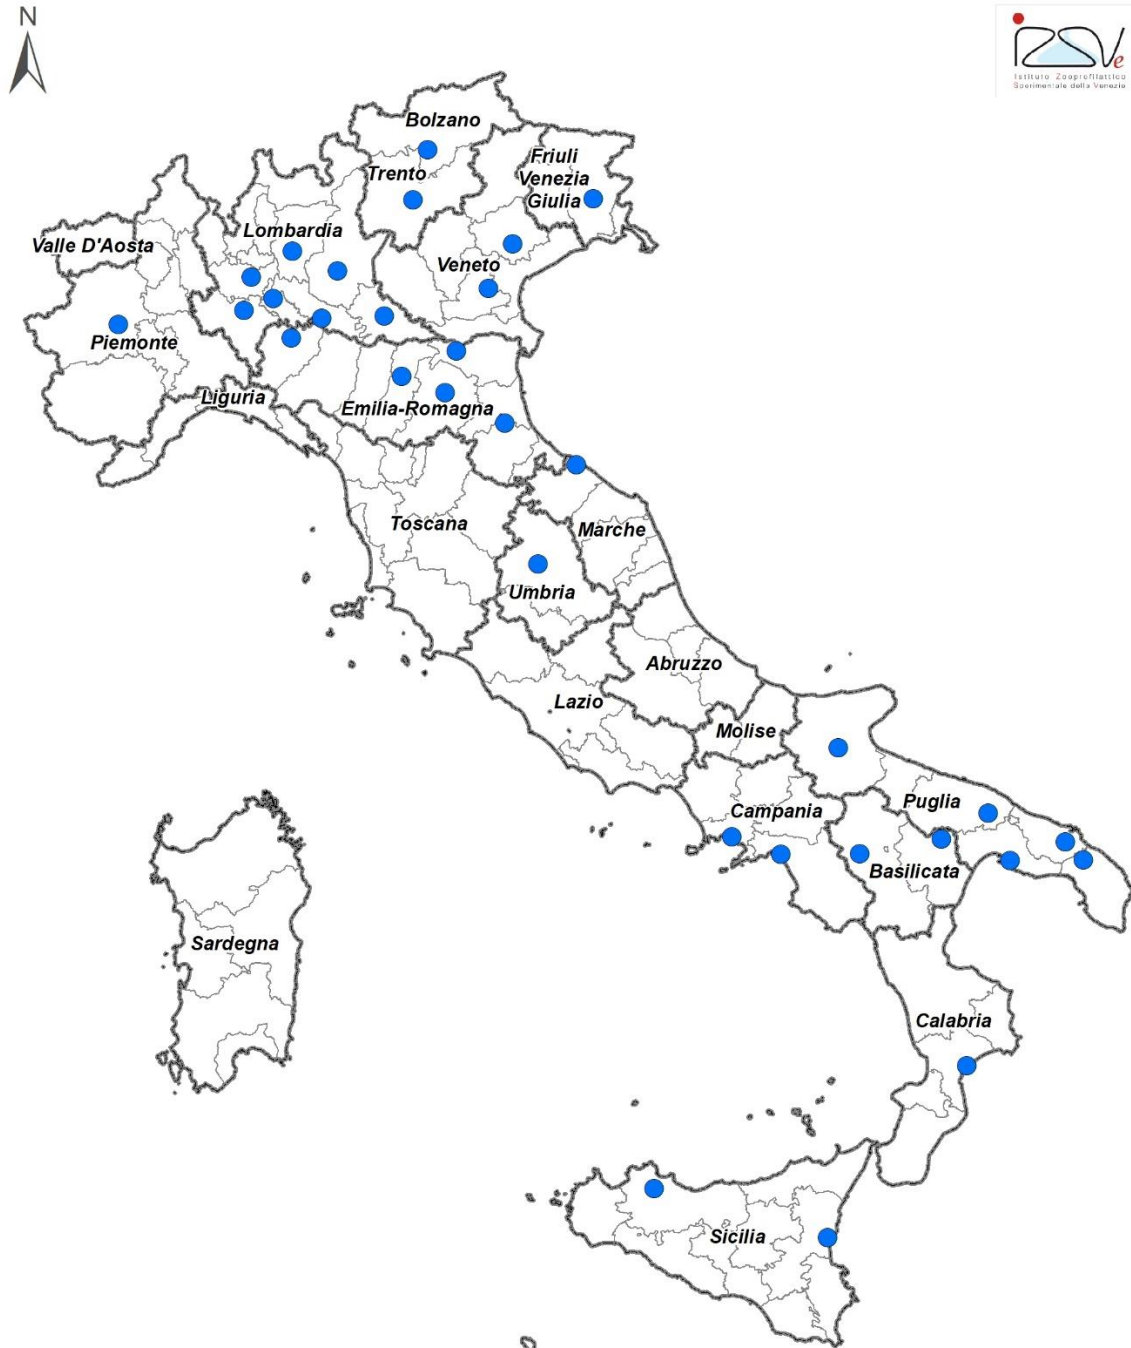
N

IZSVe
Istituto Zooprofilattico Sperimentale delle Venezie

Bolzano
Trento
Friuli Venezia Giulia
Valle D'Aosta
Lombardia
Veneto
Piemonte
Liguria
Emilia-Romagna
Toscana
Marche
Umbria
Abruzzo
Lazio
Molise
Campania
Puglia
Basilicata
Sardegna
Calabria
Sicilia